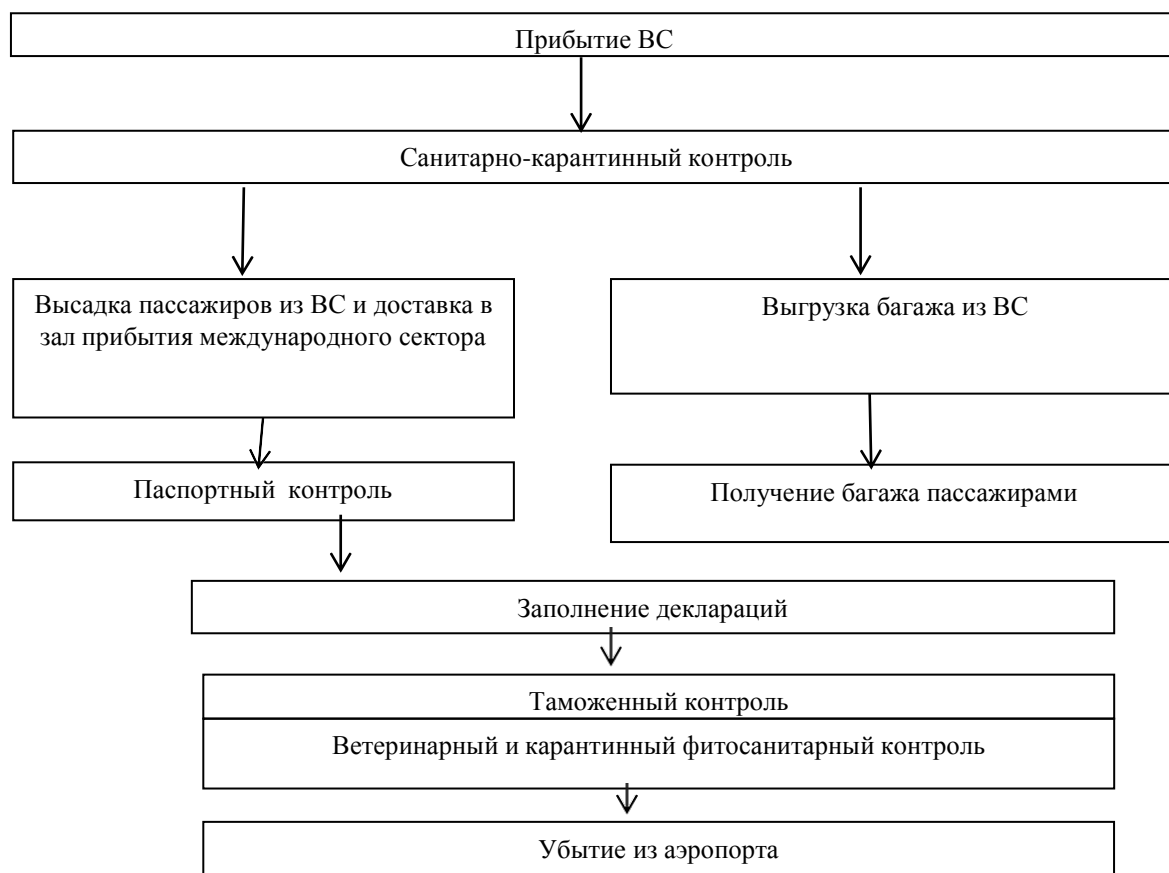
Прибытие ВС

Санитарно-карантинный контроль

Высадка пассажиров из ВС и доставка в зал прибытия международного сектора

Выгрузка багажа из ВС

Паспортный контроль

Получение багажа пассажирами

Заполнение деклараций

Таможенный контроль

Ветеринарный и карантинный фитосанитарный контроль

Убытие из аэропорта